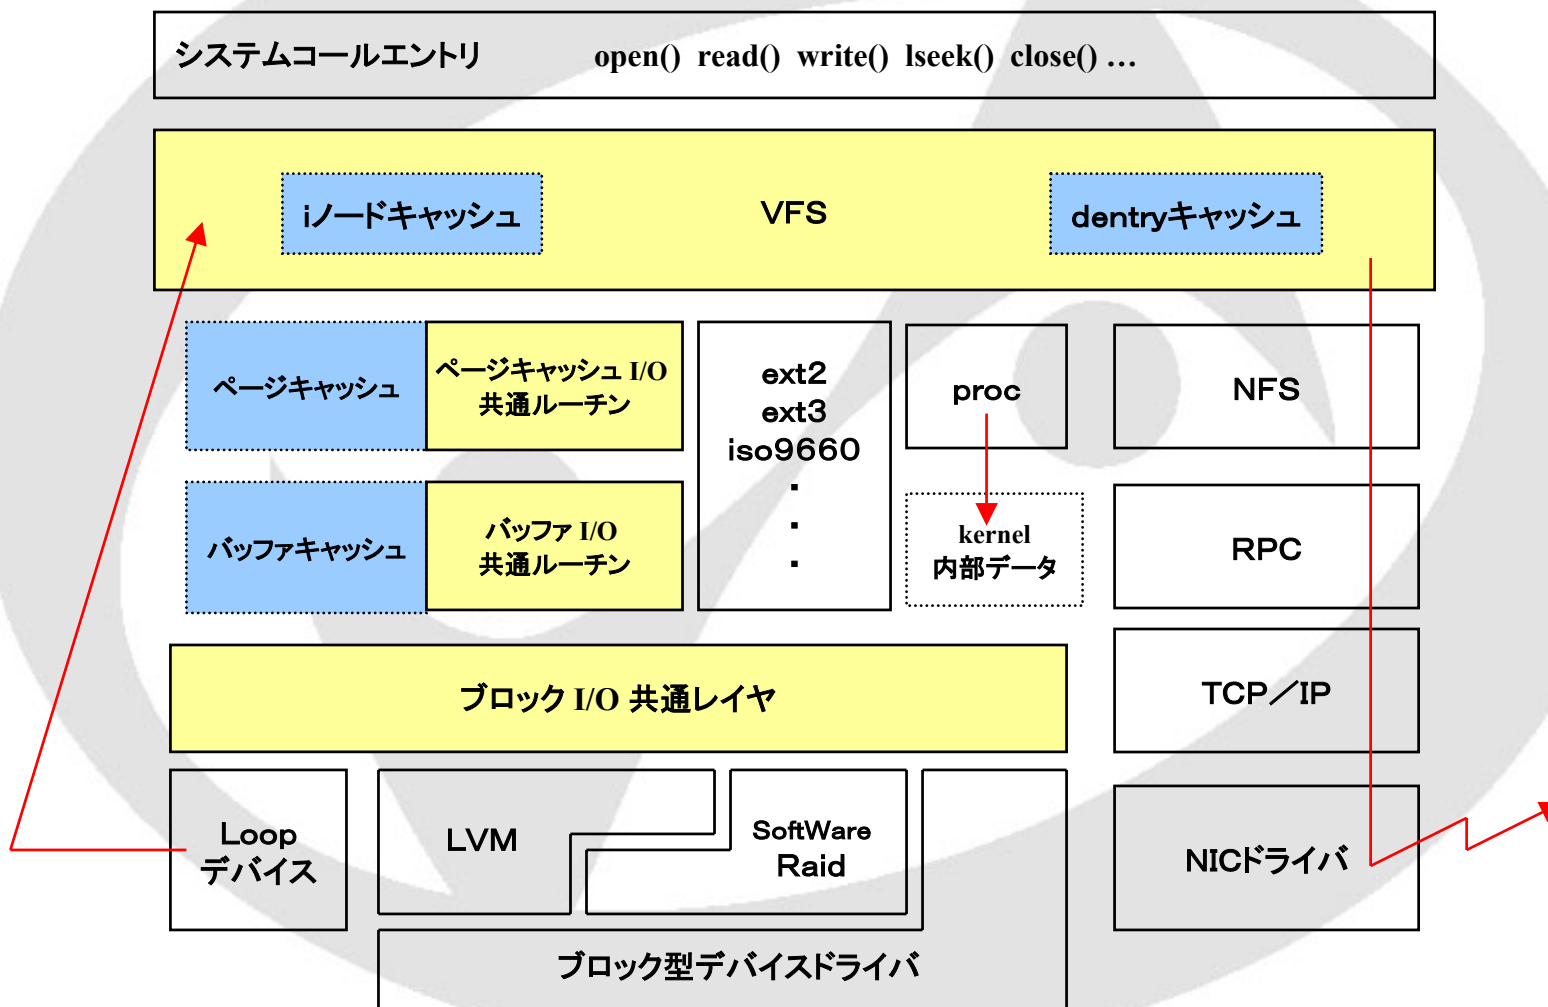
システムコールエントリ open() read() write() lseek() close() …

iノードキャッシュ

VFS

dentryキャッシュ

ページキャッシュ

ページキャッシュ I/O 共通ルーチン

ext2
ext3
iso9660
・
・
・

proc

NFS

kernel 内部データ

バッファキャッシュ

バッファ I/O 共通ルーチン

RPC

ブロック I/O 共通レイヤ

TCP／IP

Loop デバイス

LVM

SoftWare Raid

NICドライバ

ブロック型デバイスドライバ